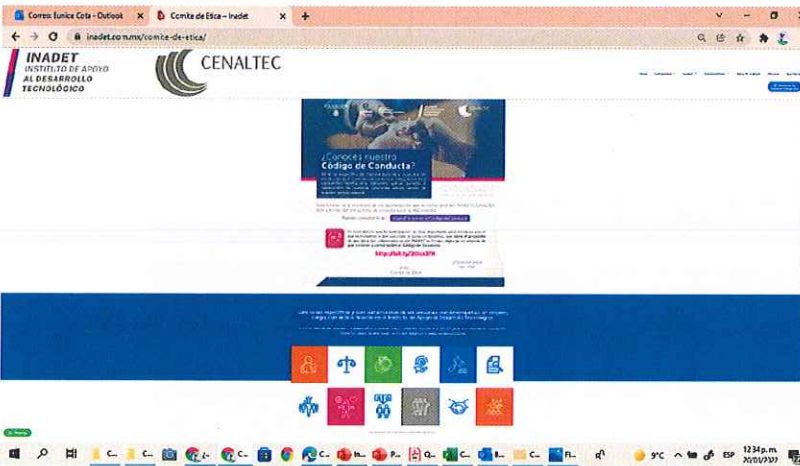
Correo: Eunice Cota - Outlook ×
Comite de Etica – Inadet ×
+

inadet.com.mx/comite-de-etica/

INADET
INSTITUTO DE APOYO
AL DESARROLLO
TECNOLÓGICO

CENALTEC

¿Conoces nuestro
Código de Conducta?

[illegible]

http://bit.ly/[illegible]

9°C
ESP
12:34 p.m.
20/01/2022